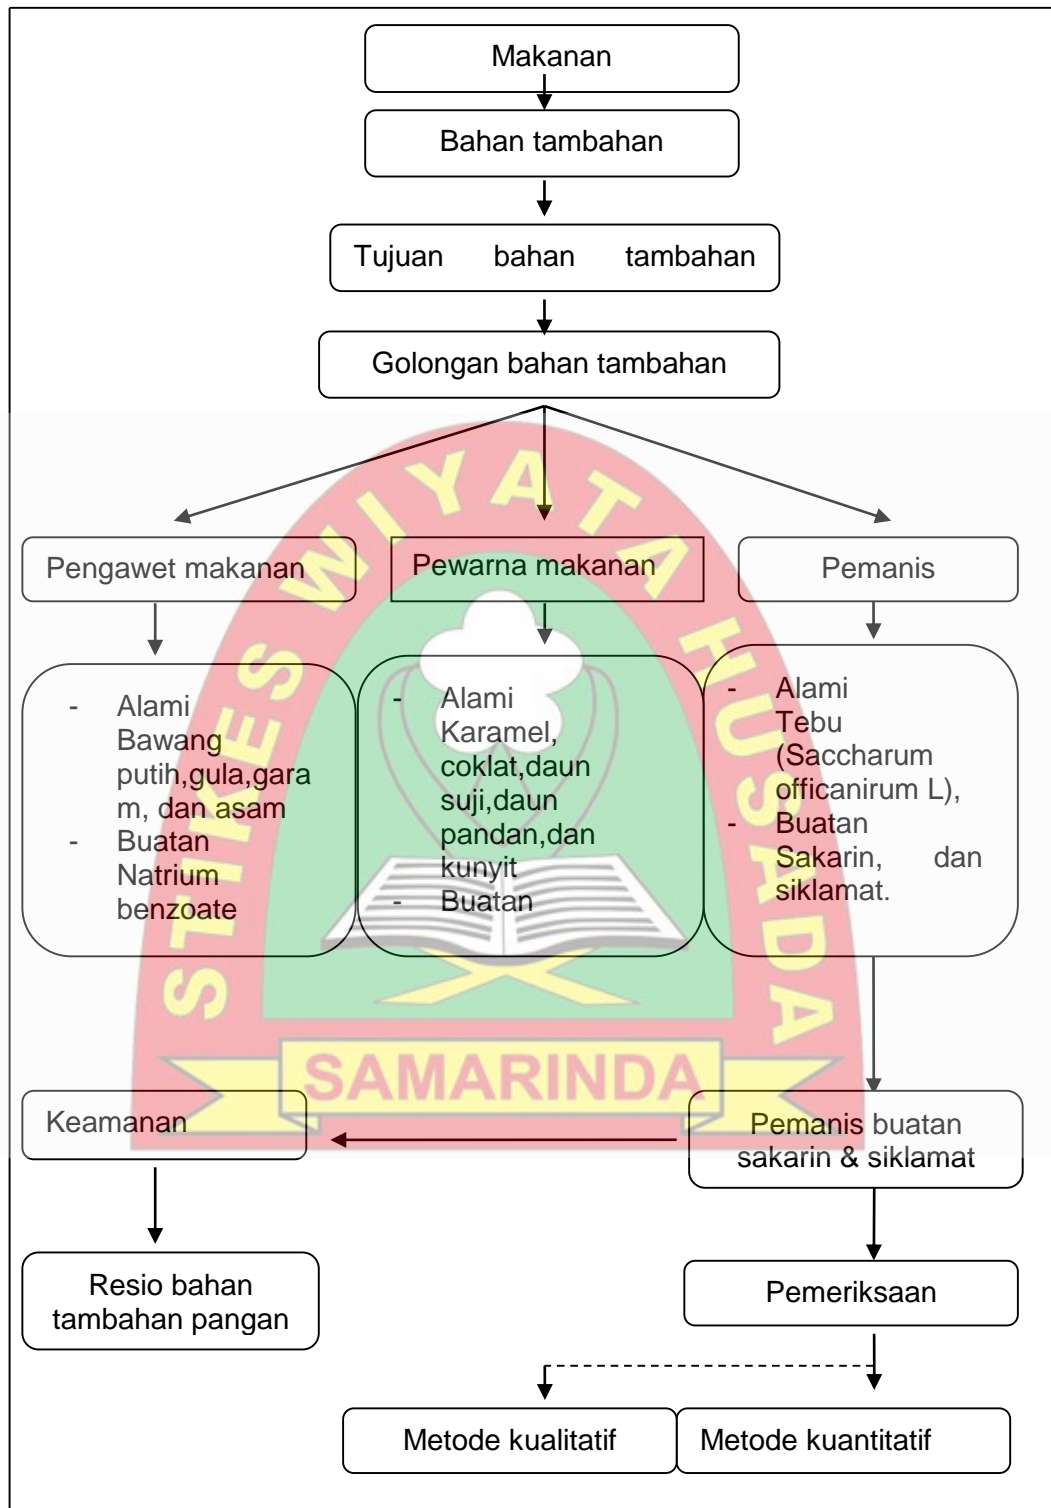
Makanan

Bahan tambahan

Tujuan bahan tambahan

Golongan bahan tambahan

Pengawet makanan

Pewarna makanan

Pemanis

- Alami Bawang putih,gula,garam, dan asam
- Buatan Natrium benzoate

- Alami Karamel, coklat,daun suji,daun pandan,dan kunyit
- Buatan

- Alami Tebu (Saccharum officanirum L),
- Buatan Sakarin, dan siklamat.

STIKES WIYATA HUSADA SAMARINDA

Keamanan

Pemanis buatan sakarin & siklamat

Resio bahan tambahan pangan

Pemeriksaan

Metode kualitatif

Metode kuantitatif